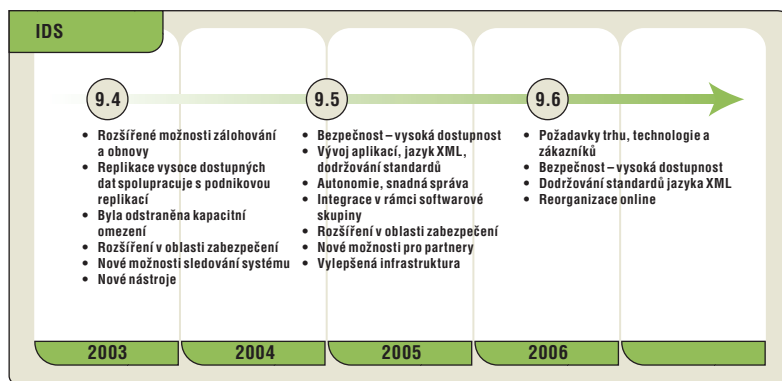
IDS

9.4

9.5

9.6

• Rozšířené možnosti zálohování a obnovy
• Replikace vysoce dostupných dat spolupracuje s podnikovou replikací
• Byla odstraněna kapacitní omezení
• Rozšíření v oblasti zabezpečení
• Nové možnosti sledování systému
• Nové nástroje

• Bezpečnost – vysoká dostupnost
• Vývoj aplikací, jazyk XML, dodržování standardů
• Autonomie, snadná správa
• Integrace v rámci softwarové skupiny
• Rozšíření v oblasti zabezpečení
• Nové možnosti pro partnery
• Vylepšená infrastruktura

• Požadavky trhu, technologie a zákazníků
• Bezpečnost – vysoká dostupnost
• Dodržování standardů jazyka XML
• Reorganizace online

2003

2004

2005

2006